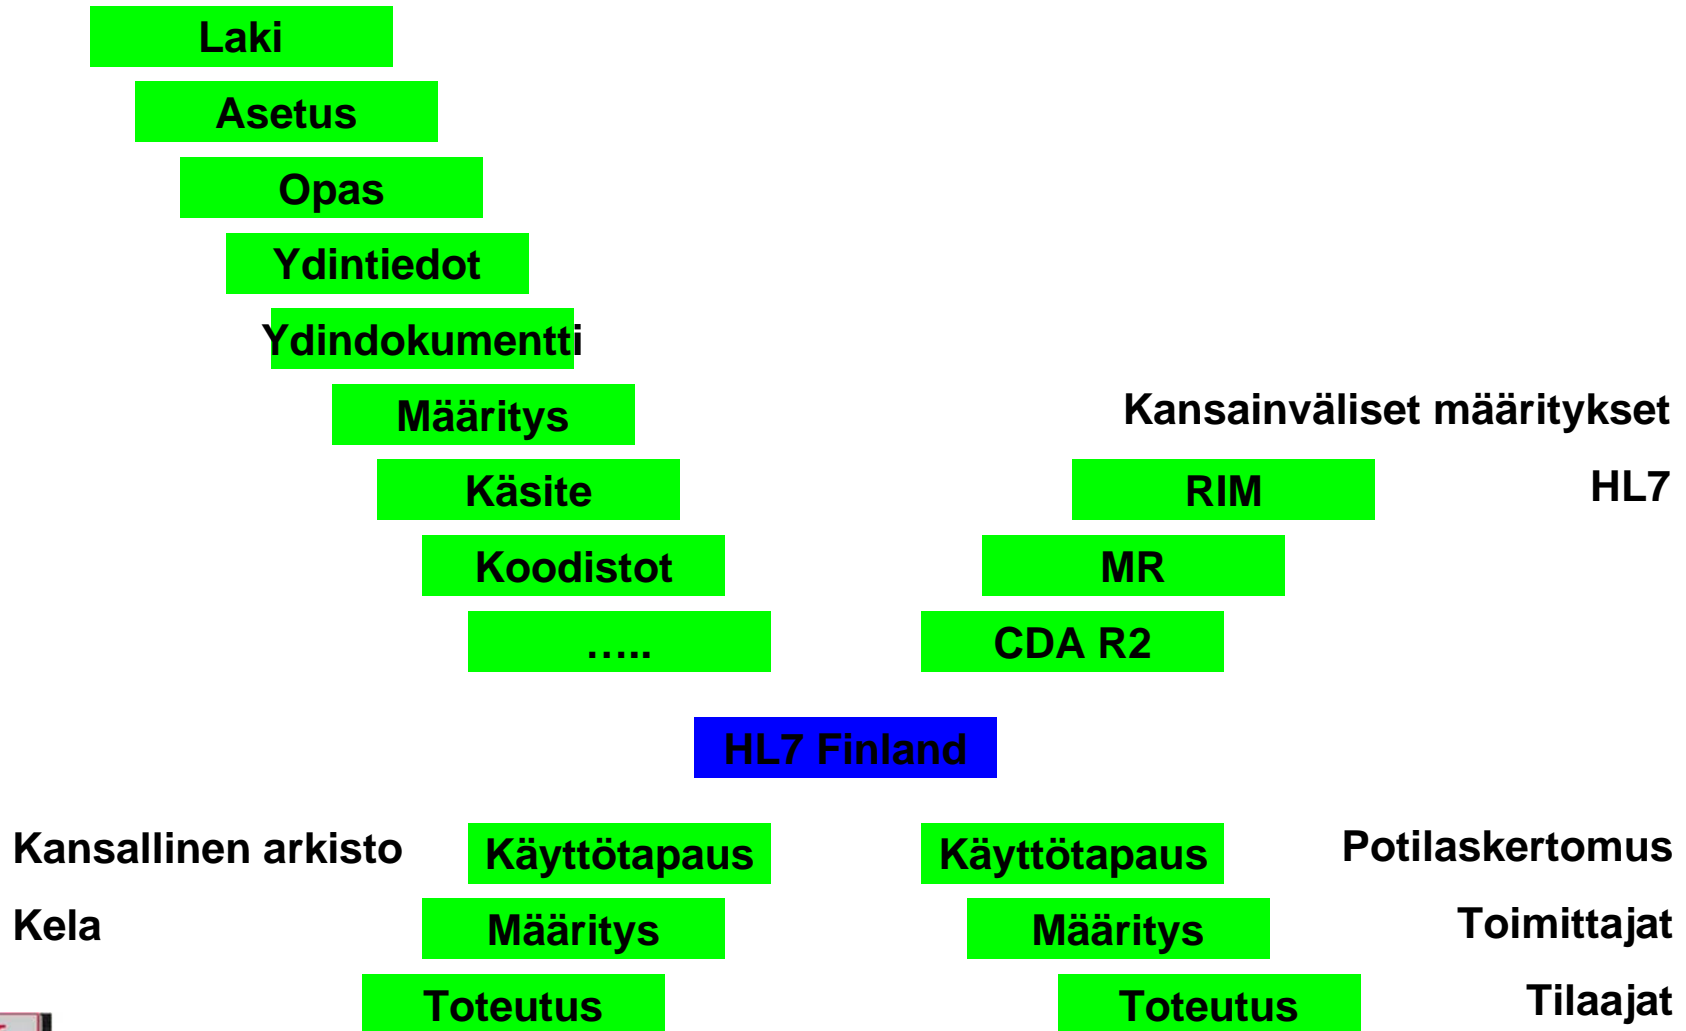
Laki

Asetus

Opas

Ydintiedot

Ydindokumentti

Määritys

Käsite

Koodistot

…..

Kansainväliset määritykset

RIM

HL7

MR

CDA R2

HL7 Finland

Kansallinen arkisto

Käyttötapaus

Käyttötapaus

Potilaskertomus

Kela

Määritys

Määritys

Toimittajat

Toteutus

Toteutus

Tilaajat